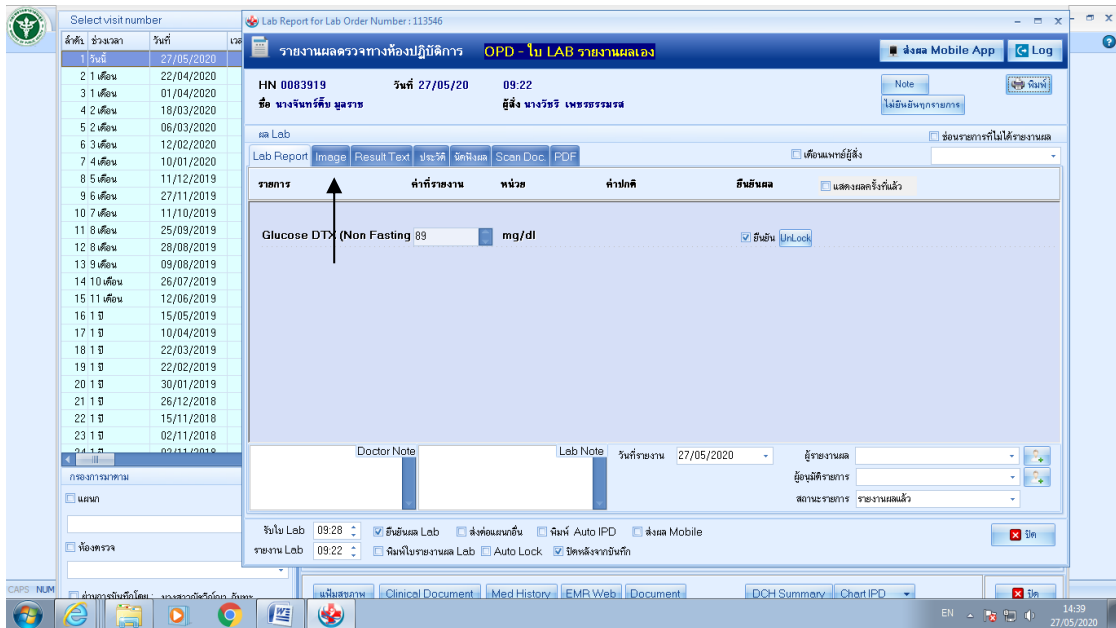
Select visit number

| ลำดับ | ช่วงเวลา | วันที่ |
|---|---|---|
| 1 | วันนี้ | 27/05/2020 |
| 2 | 1 เดือน | 22/04/2020 |
| 3 | 1 เดือน | 01/04/2020 |
| 4 | 2 เดือน | 18/03/2020 |
| 5 | 2 เดือน | 06/03/2020 |
| 6 | 3 เดือน | 12/02/2020 |
| 7 | 4 เดือน | 10/01/2020 |
| 8 | 5 เดือน | 11/12/2019 |
| 9 | 6 เดือน | 27/11/2019 |
| 10 | 7 เดือน | 11/10/2019 |
| 11 | 8 เดือน | 25/09/2019 |
| 12 | 8 เดือน | 28/08/2019 |
| 13 | 9 เดือน | 09/08/2019 |
| 14 | 10 เดือน | 26/07/2019 |
| 15 | 11 เดือน | 12/06/2019 |
| 16 | 1 ปี | 15/05/2019 |
| 17 | 1 ปี | 10/04/2019 |
| 18 | 1 ปี | 22/03/2019 |
| 19 | 1 ปี | 22/02/2019 |
| 20 | 1 ปี | 30/01/2019 |
| 21 | 1 ปี | 26/12/2018 |
| 22 | 1 ปี | 15/11/2018 |
| 23 | 1 ปี | 02/11/2018 |
| 24 | 1 ปี | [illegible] |

กรองการมาตาม
แผนก
ห้องตรวจ
CAPS NUM

Lab Report for Lab Order Number : 113546
รายงานผลตรวจทางห้องปฏิบัติการ OPD - ใบ LAB รายงานผลเอง
ส่งผล Mobile App
Log
HN 0083919 วันที่ 27/05/20 09:22
ชื่อ นางจันทร์ดีบ มูลราช ผู้สั่ง นางวัชรี เพชรธรรมรส
Note
ไม่ยืนยันทุกรายการ
พิมพ์
ผล Lab
ซ่อนรายการที่ไม่ได้รายงานผล
Lab Report | Image | Result Text | ประวัติ | นัดฟังผล | Scan Doc. | PDF
เตือนแพทย์ผู้สั่ง
รายการ | ค่าที่รายงาน | หน่วย | ค่าปกติ | ยืนยันผล | แสดงผลครั้งที่แล้ว
Glucose DTX (Non Fasting 89 mg/dl ยืนยัน UnLock
Doctor Note
Lab Note
วันที่รายงาน 27/05/2020
ผู้รายงานผล
ผู้อนุมัติรายการ
สถานะรายการ รายงานผลแล้ว
รับใบ Lab 09:28 ยืนยันผล Lab ส่งต่อแผนกอื่น พิมพ์ Auto IPD ส่งผล Mobile
รายงาน Lab 09:22 พิมพ์ใบรายงานผล Lab Auto Lock ปิดหลังจากบันทึก
ปิด
แฟ้มสุขภาพ Clinical Document Med History EMR Web Document DCH Summary Chart IPD
ปิด
EN 14:39 27/05/2020